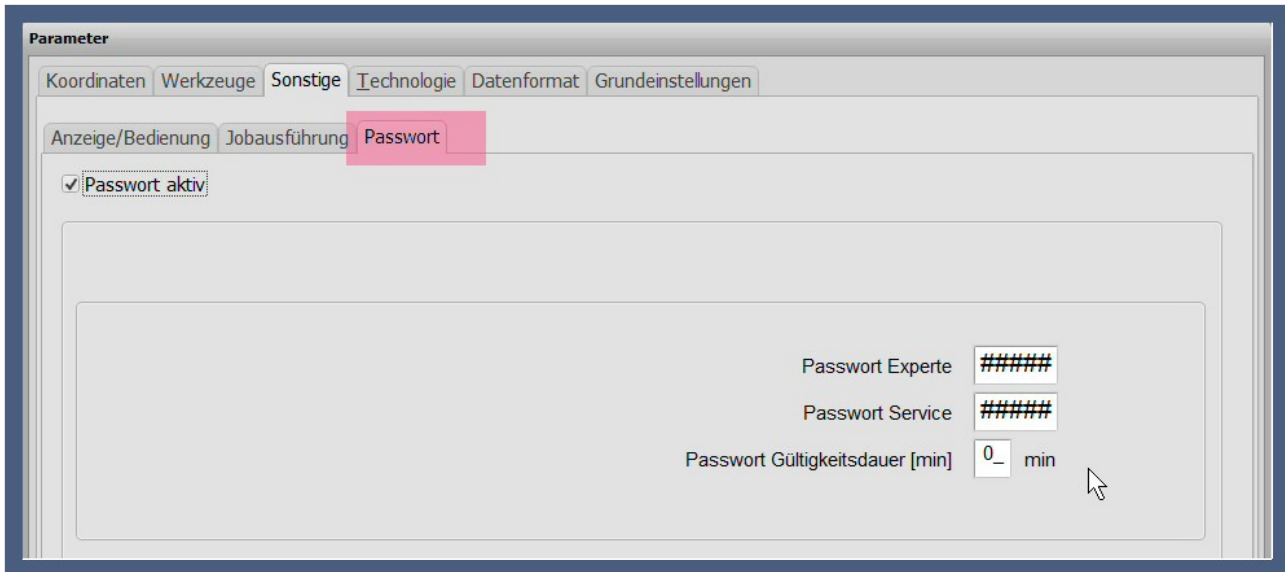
Parameter

Koordinaten | Werkzeuge | Sonstige | Technologie | Datenformat | Grundeinstellungen

Anzeige/Bedienung | Jobausführung | Passwort

☑ Passwort aktiv

Passwort Experte ######

Passwort Service ######

Passwort Gültigkeitsdauer [min] 0_ min